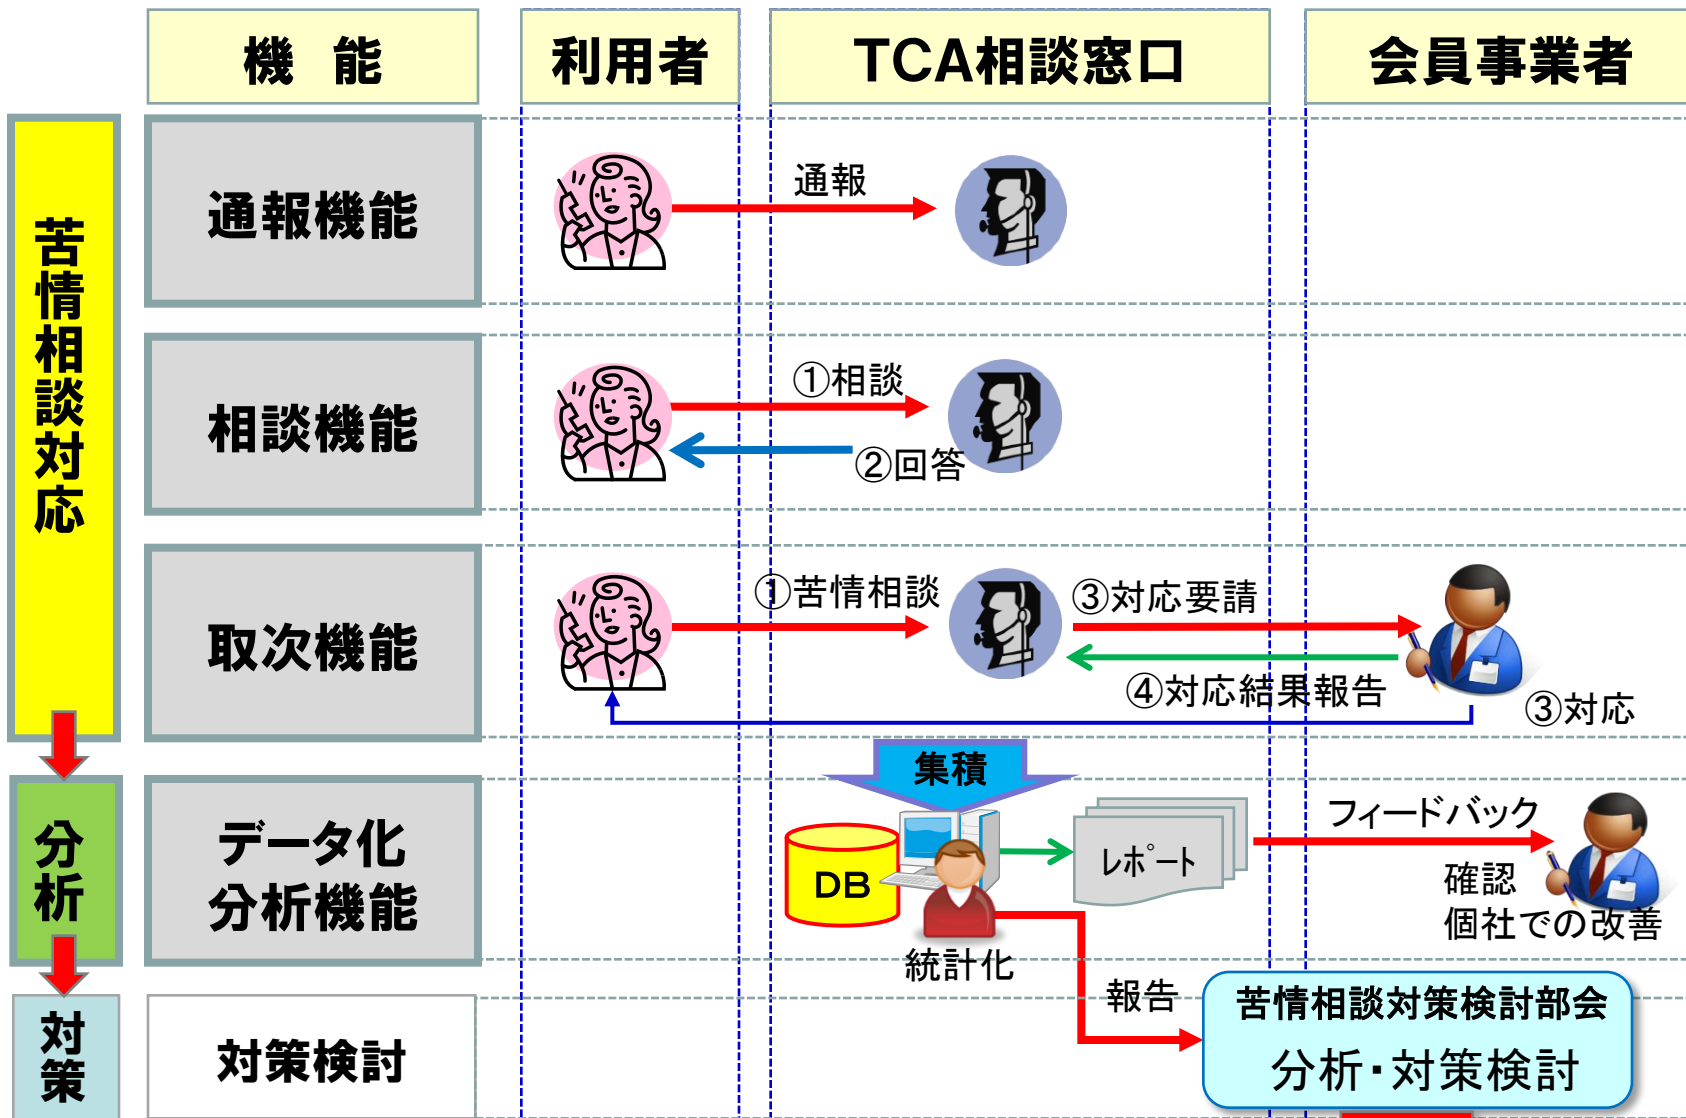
| 機能 | 利用者 | TCA相談窓口 | 会員事業者 |
|---|---|---|---|

苦情相談対応

通報機能

通報

相談機能

①相談

②回答

取次機能

①苦情相談

③対応要請

④対応結果報告

③対応

分析

データ化 分析機能

集積

DB

統計化

レポート

フィードバック

確認

個社での改善

報告

対策

対策検討

苦情相談対策検討部会

分析・対策検討